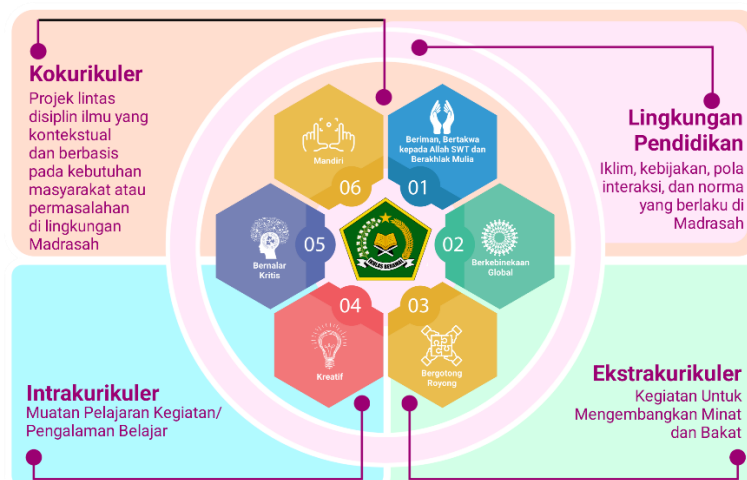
Kokurikuler
Projek lintas disiplin ilmu yang kontekstual dan berbasis pada kebutuhan masyarakat atau permasalahan di lingkungan Madrasah

Lingkungan Pendidikan
Iklim, kebijakan, pola interaksi, dan norma yang berlaku di Madrasah

Mandiri
06

Beriman, Bertakwa kepada Allah SWT dan Berakhlak Mulia
01

05
Bernalar Kritis

IKHLAS BERAMAL

02
Berkebinekaan Global

04
Kreatif

03
Bergotong Royong

Intrakurikuler
Muatan Pelajaran Kegiatan/ Pengalaman Belajar

Ekstrakurikuler
Kegiatan Untuk Mengembangkan Minat dan Bakat